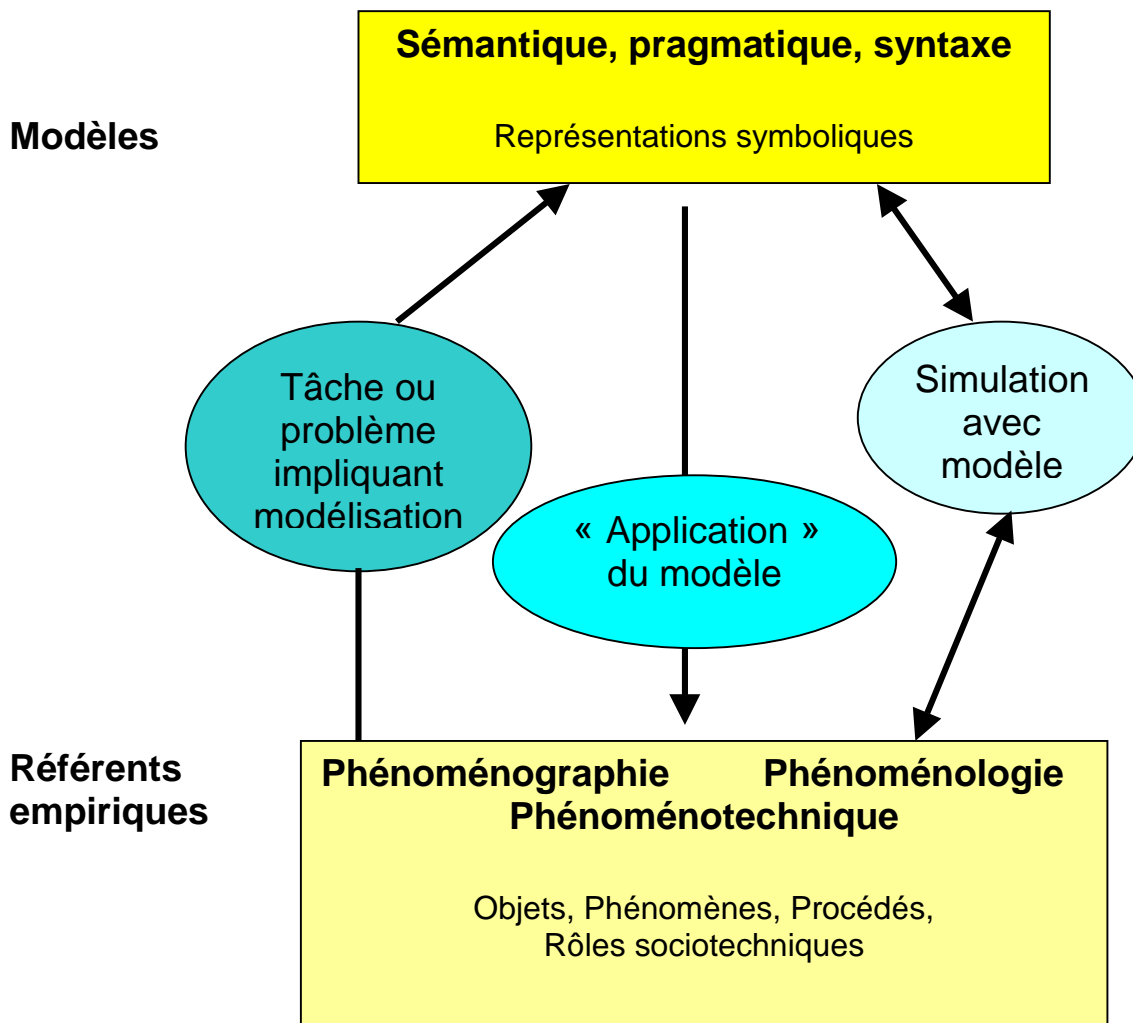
Modèles

Sémantique, pragmatique, syntaxe

Représentations symboliques

Tâche ou problème impliquant modélisation

« Application » du modèle

Simulation avec modèle

Référents empiriques

Phénoménographie Phénoménologie
Phénoménotechnique

Objets, Phénomènes, Procédés, Rôles sociotechniques